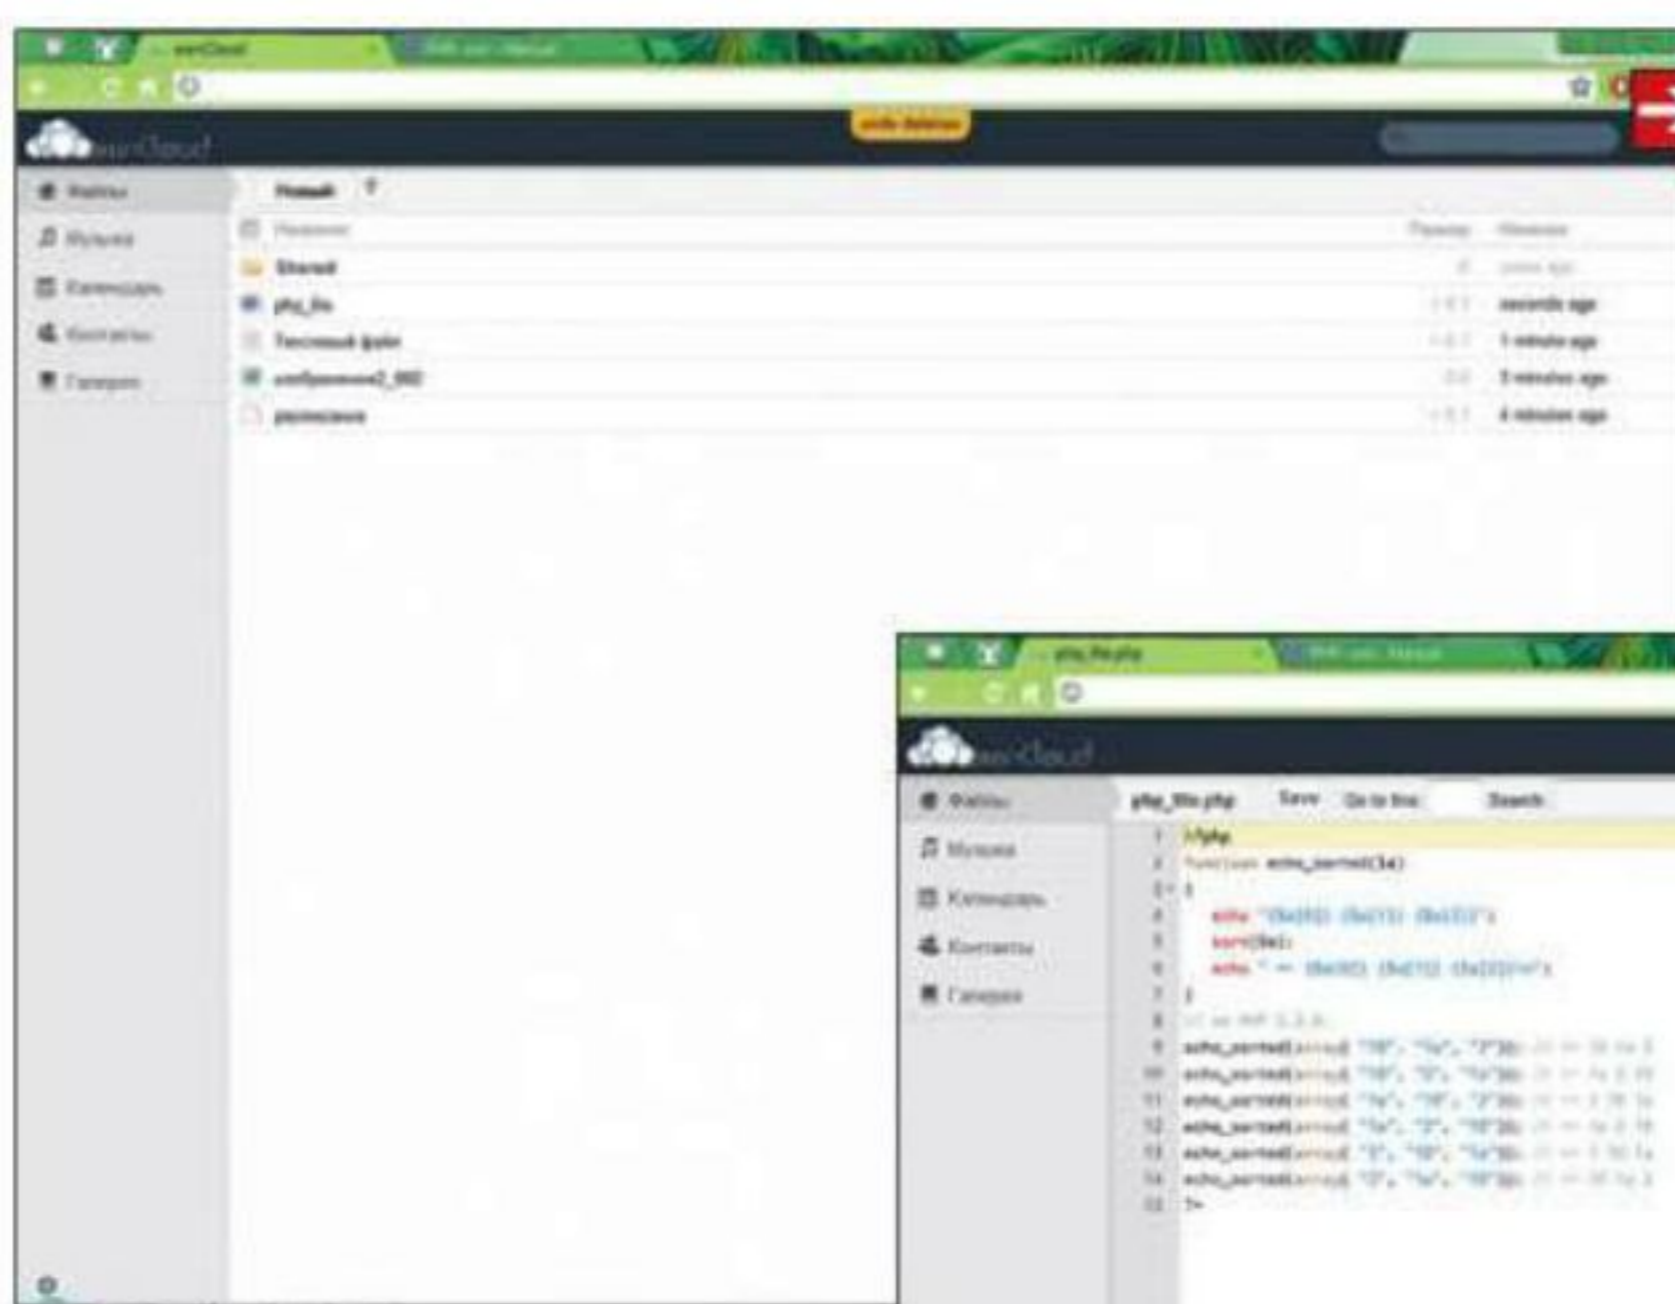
ownCloud

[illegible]

ownCloud

Файлы
Музыка
Календарь
Контакты
Галерея

Новый

Название
Размер
Изменен

Shared
php_file
seconds ago
Текстовый файл
1 minute ago
изображение2_002
3 minutes ago
расписание
4 minutes ago

php_file.php

ownCloud

Файлы
Музыка
Календарь
Контакты
Галерея

php_file.php
Save
Go to line
Search

1 <?php
2 function echo_sorted($a)
3 {
4 echo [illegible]
5 sort($a);
6 echo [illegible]
7 }
8 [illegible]
9 echo_sorted(array( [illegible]
10 echo_sorted(array( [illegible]
11 echo_sorted(array( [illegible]
12 echo_sorted(array( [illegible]
13 echo_sorted(array( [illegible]
14 echo_sorted(array( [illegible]
15 ?>